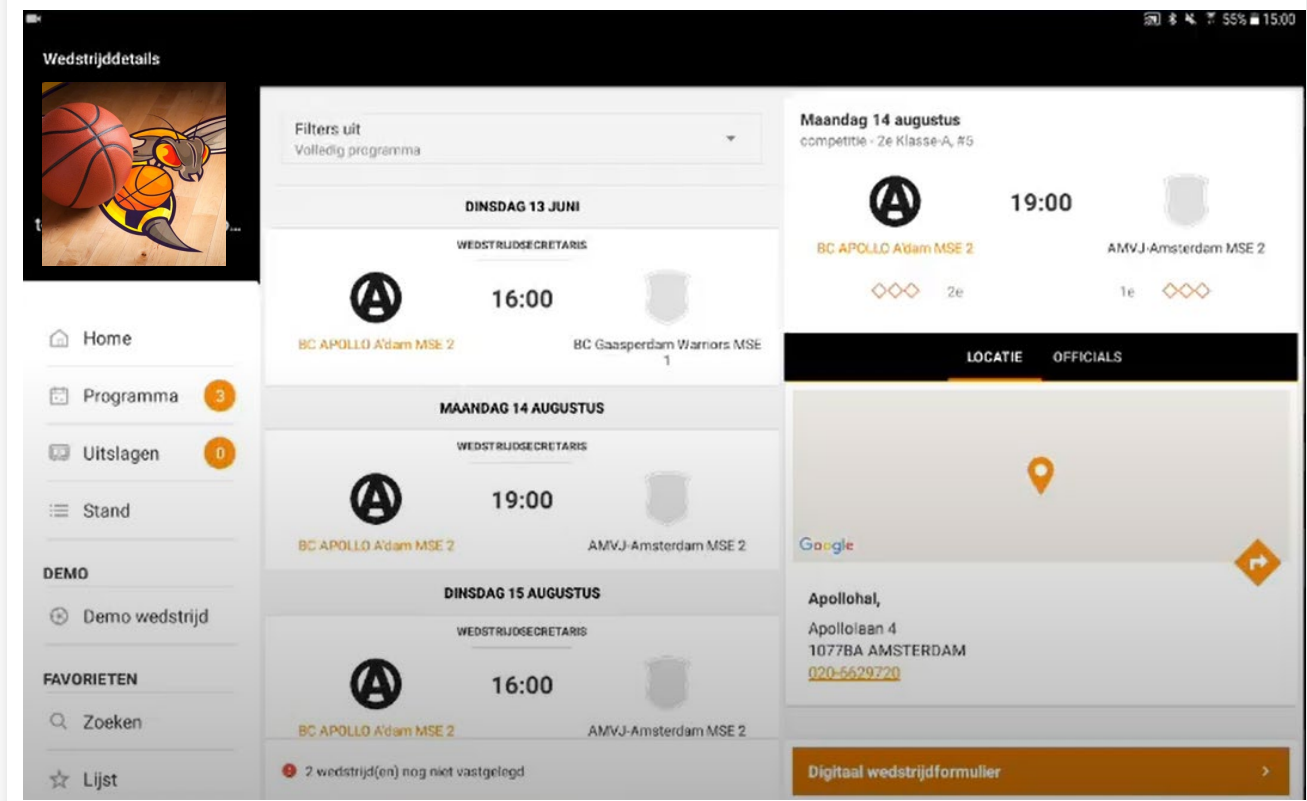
55% 15:00

Wedstrijddetails

Home

Programma 3

Uitslagen 0

Stand

DEMO

Demo wedstrijd

FAVORIETEN

Zoeken

Lijst

Filters uit
Volledig programma

DINSDAG 13 JUNI

WEDSTRIJDSECRETARIS

16:00

BC APOLLO A'dam MSE 2

BC Gaasperdam Warriors MSE 1

MAANDAG 14 AUGUSTUS

WEDSTRIJDSECRETARIS

19:00

BC APOLLO A'dam MSE 2

AMVJ-Amsterdam MSE 2

DINSDAG 15 AUGUSTUS

WEDSTRIJDSECRETARIS

16:00

BC APOLLO A'dam MSE 2

AMVJ-Amsterdam MSE 2

2 wedstrijd(en) nog niet vastgelegd

Maandag 14 augustus
competitie - 2e Klasse-A, #5

19:00

BC APOLLO A'dam MSE 2

AMVJ-Amsterdam MSE 2

2e

1e

LOCATIE OFFICIALS

Google

Apollohal,

Apollolaan 4
1077BA AMSTERDAM
020-5629720

Digitaal wedstrijdformulier